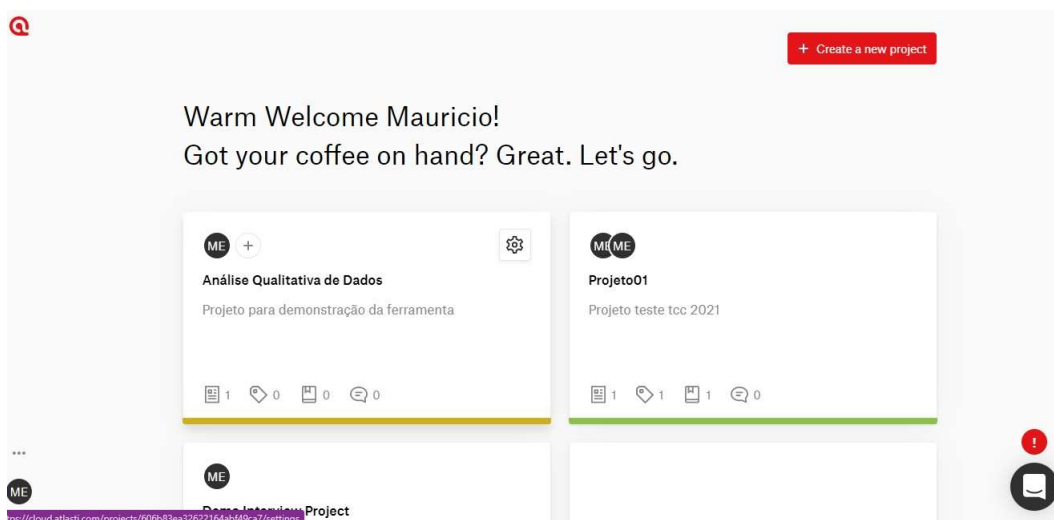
+ Create a new project

Warm Welcome Mauricio!
Got your coffee on hand? Great. Let's go.

ME +

Análise Qualitativa de Dados

Projeto para demonstração da ferramenta

1 0 0 0

ME ME

Projeto01

Projeto teste tcc 2021

1 1 1 0

ME

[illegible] Project

...

ME

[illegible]://cloud.atlasti.com/projects/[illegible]/settings

!